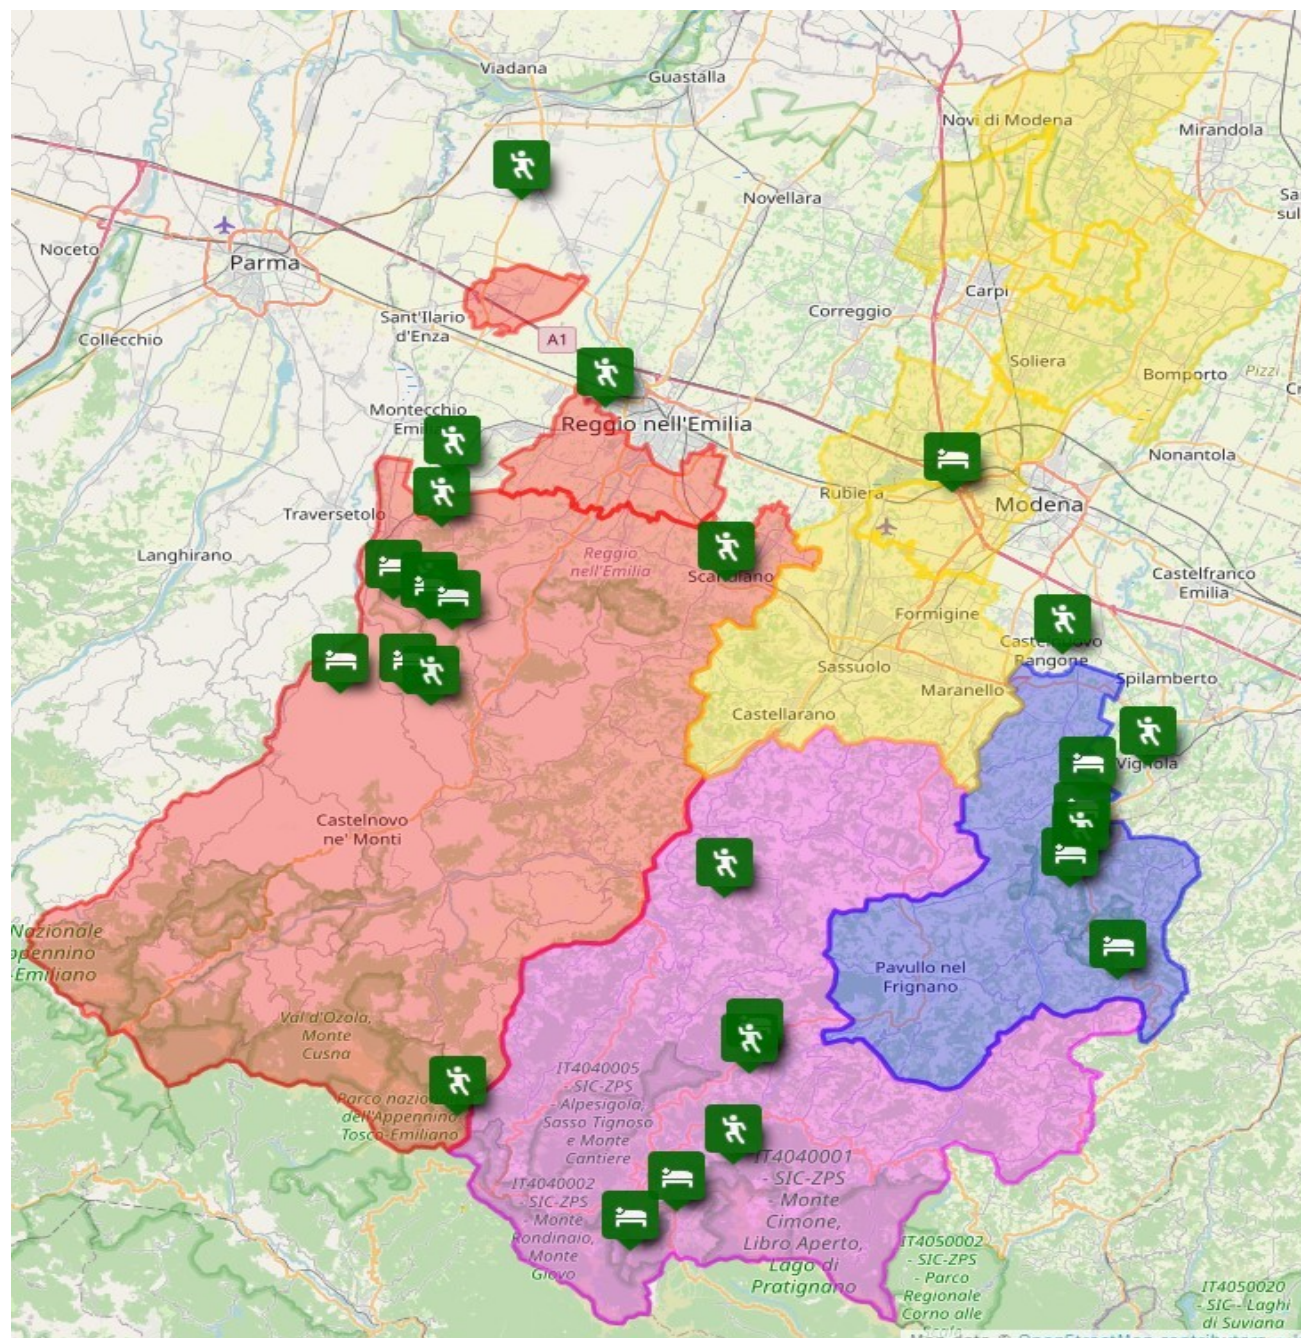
Viadana
Guastalla
Novi di Modena
Mirandola
Sa
sul
Noceto
Parma
Novellara
Carpi
Sant'Ilario d'Enza
A1
Correggio
Collecchio
Soliera
Bomporto
Pizzi
Montecchio Emi
Reggio nell'Emilia
Nonantola
Rubiera
Modena
Traversetolo
Langhirano
Reggio nell'Emilia
Scandiano
Castelfranco Emilia
Formigine
Castelnuovo Rangone
Sassuolo
Maranello
Spilamberto
Castellarano
Vignola
Castelnovo ne' Monti
Nazionale ppennino Emiliano
Pavullo nel Frignano
Val d'Ozola, Monte Cusna
IT4040005 - SIC-ZPS - Alpesigola, Sasso Tignoso e Monte Cantiere
Parco nazio dell'Appennino Tosco-Emiliano
IT4040001 - SIC-ZPS - Monte Cimone, Libro Aperto, Lago di Pratignano
IT4040002 - SIC-ZPS - Monte Rondinaio, Monte Giovo
IT4050002 - SIC-ZPS - Parco Regionale Corno alle Scale
IT4050020 - SIC - Laghi di Suviana
Map data © OpenStreetMap contributors